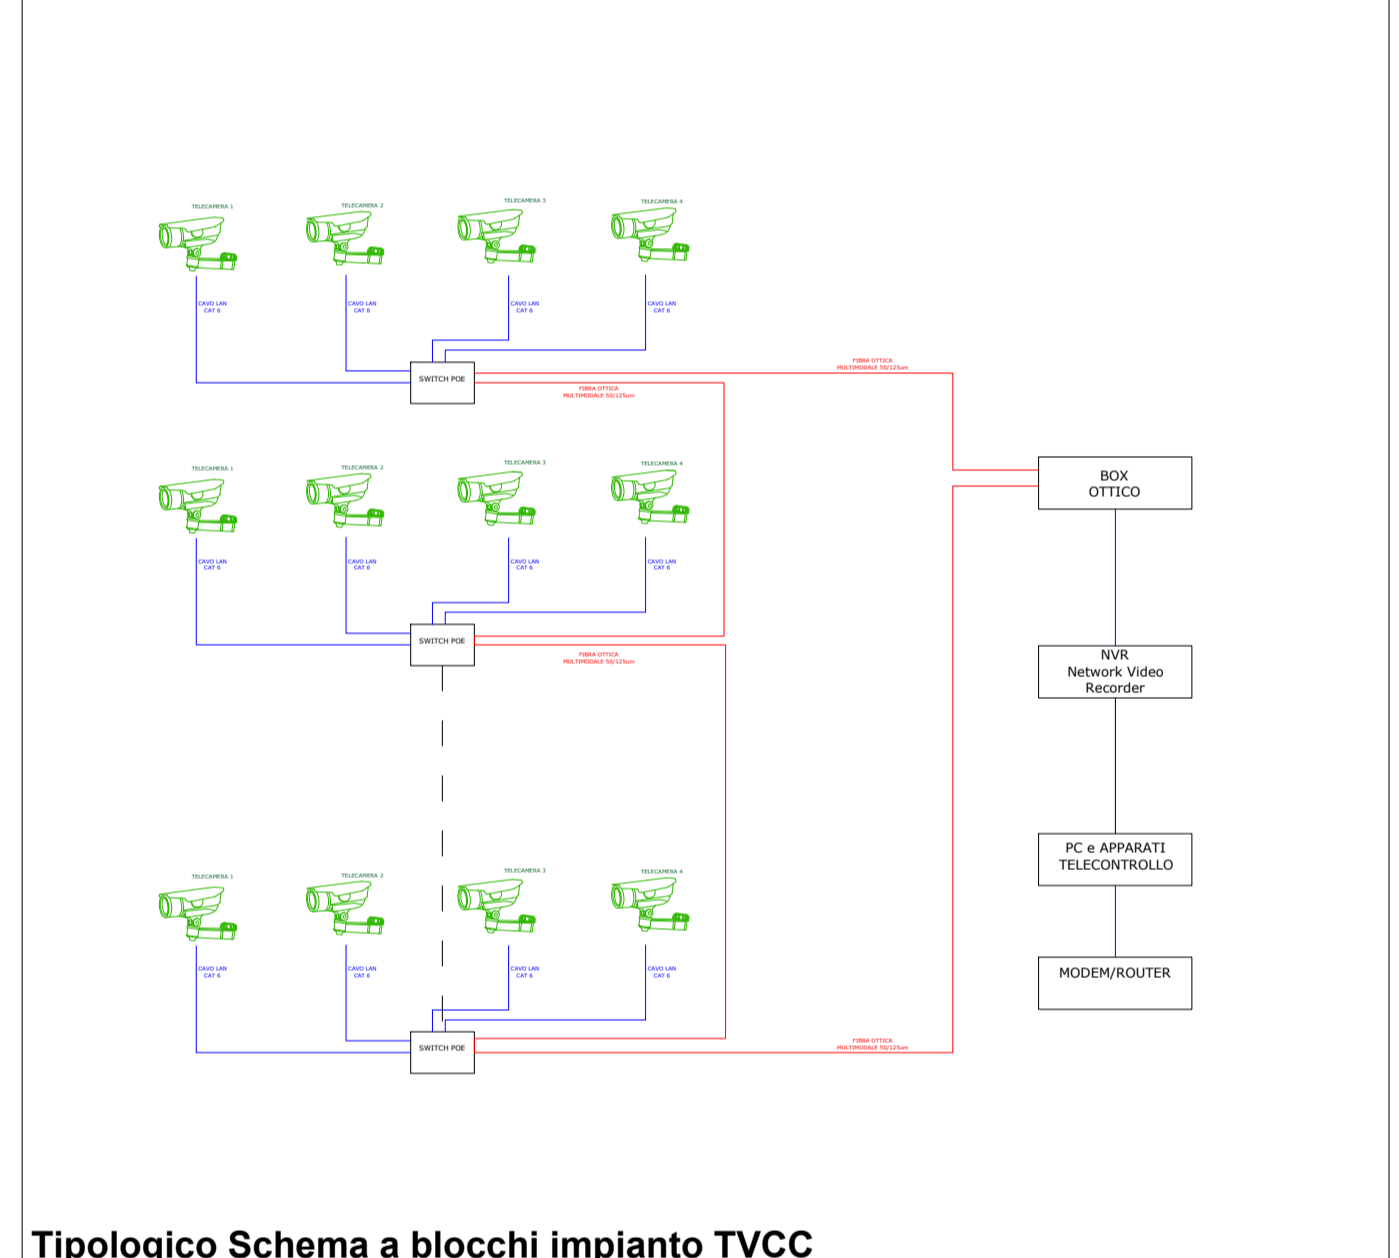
TELECAMERA 1
TELECAMERA 2
TELECAMERA 3
TELECAMERA 4

CAVO LAN CAT 6
CAVO LAN CAT 6
CAVO LAN CAT 6
CAVO LAN CAT 6

SWITCH POE

FIBRA OTTICA MULTIMODALE 50/125um

FIBRA OTTICA MULTIMODALE 50/125um

TELECAMERA 1
TELECAMERA 2
TELECAMERA 3
TELECAMERA 4

CAVO LAN CAT 6
CAVO LAN CAT 6
CAVO LAN CAT 6
CAVO LAN CAT 6

SWITCH POE

FIBRA OTTICA MULTIMODALE 50/125um

TELECAMERA 1
TELECAMERA 2
TELECAMERA 3
TELECAMERA 4

CAVO LAN CAT 6
CAVO LAN CAT 6
CAVO LAN CAT 6
CAVO LAN CAT 6

SWITCH POE

FIBRA OTTICA MULTIMODALE 50/125um

BOX OTTICO

NVR Network Video Recorder

PC e APPARATI TELECONTROLLO

MODEM/ROUTER

Tipologico Schema a blocchi impianto TVCC